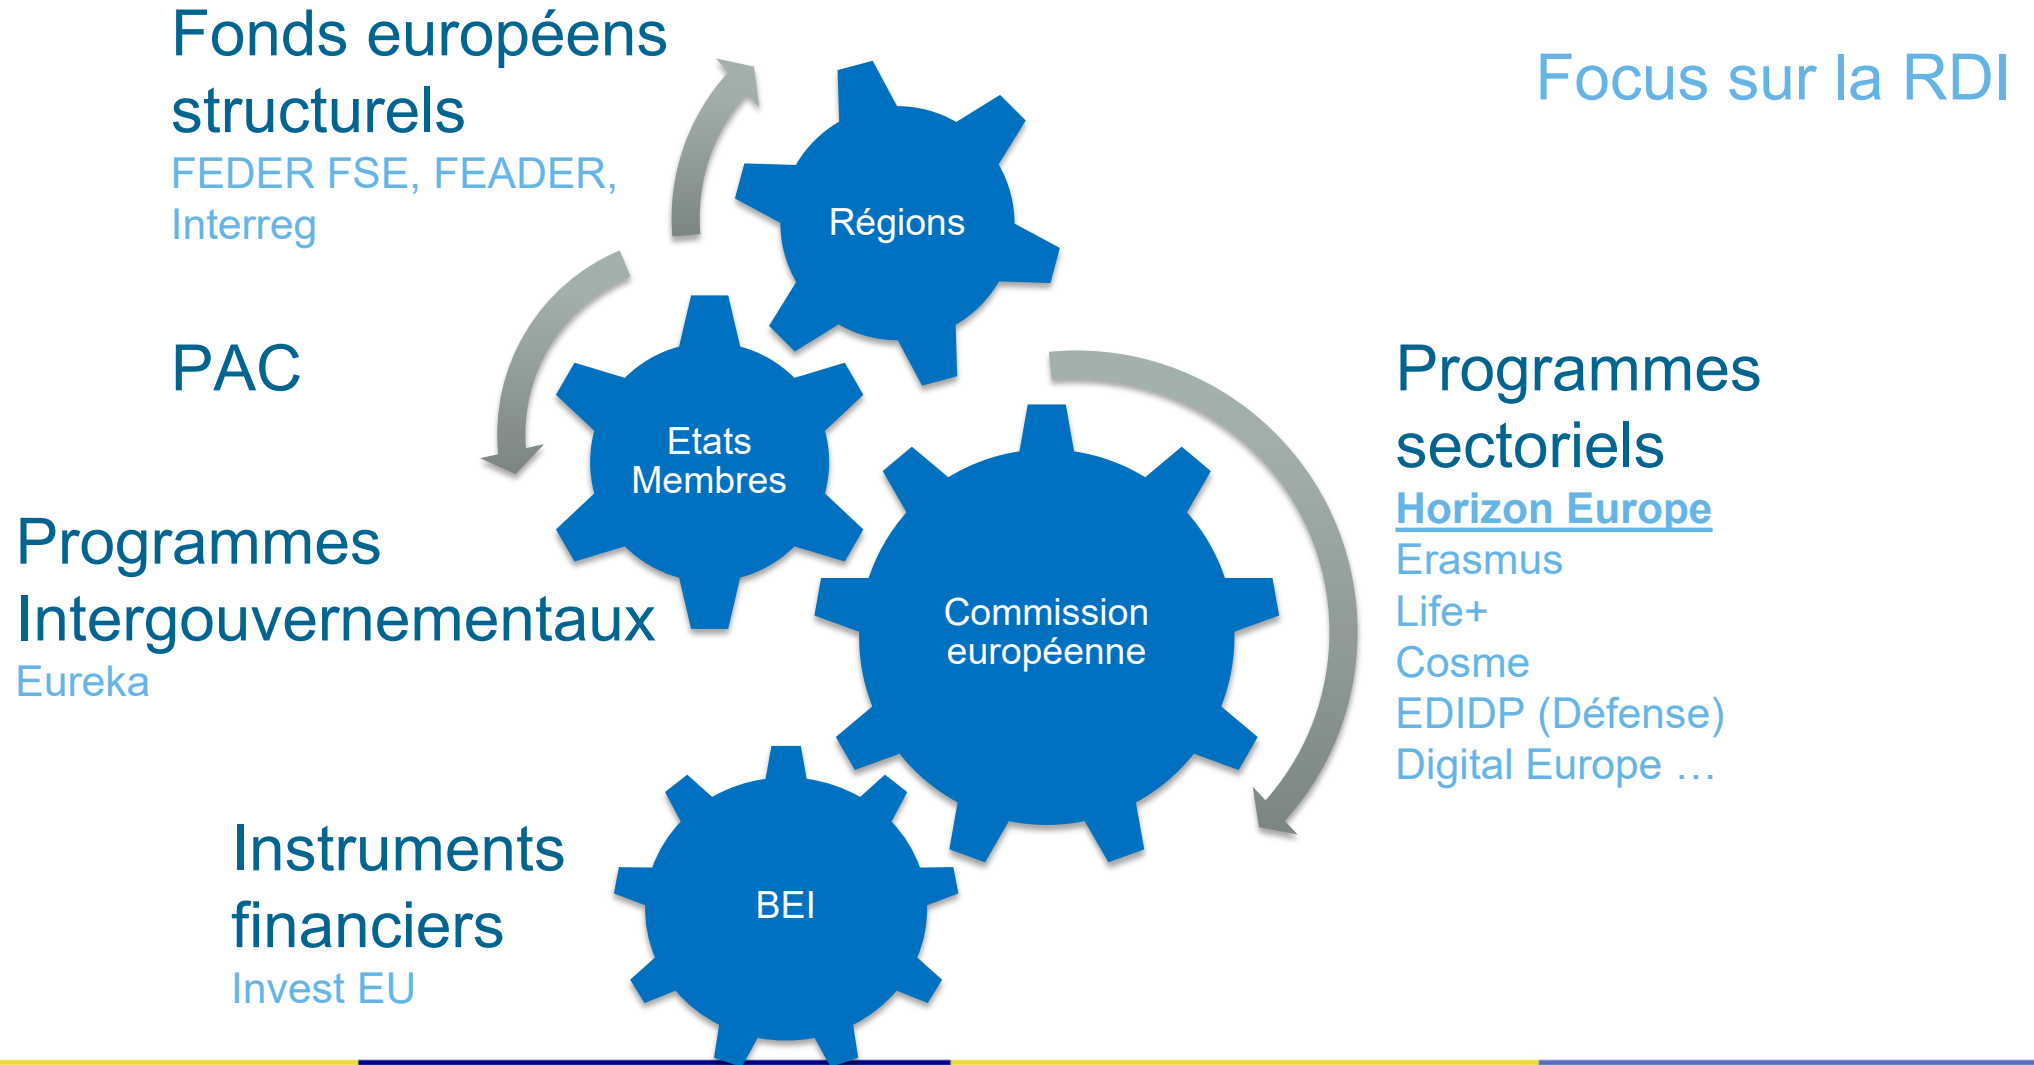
Fonds européens structurels
FEDER FSE, FEADER, Interreg

Focus sur la RDI

Régions

PAC

Etats Membres

Programmes sectoriels
Horizon Europe
Erasmus
Life+
Cosme
EDIDP (Défense)
Digital Europe …

Programmes Intergouvernementaux
Eureka

Commission européenne

Instruments financiers
Invest EU

BEI